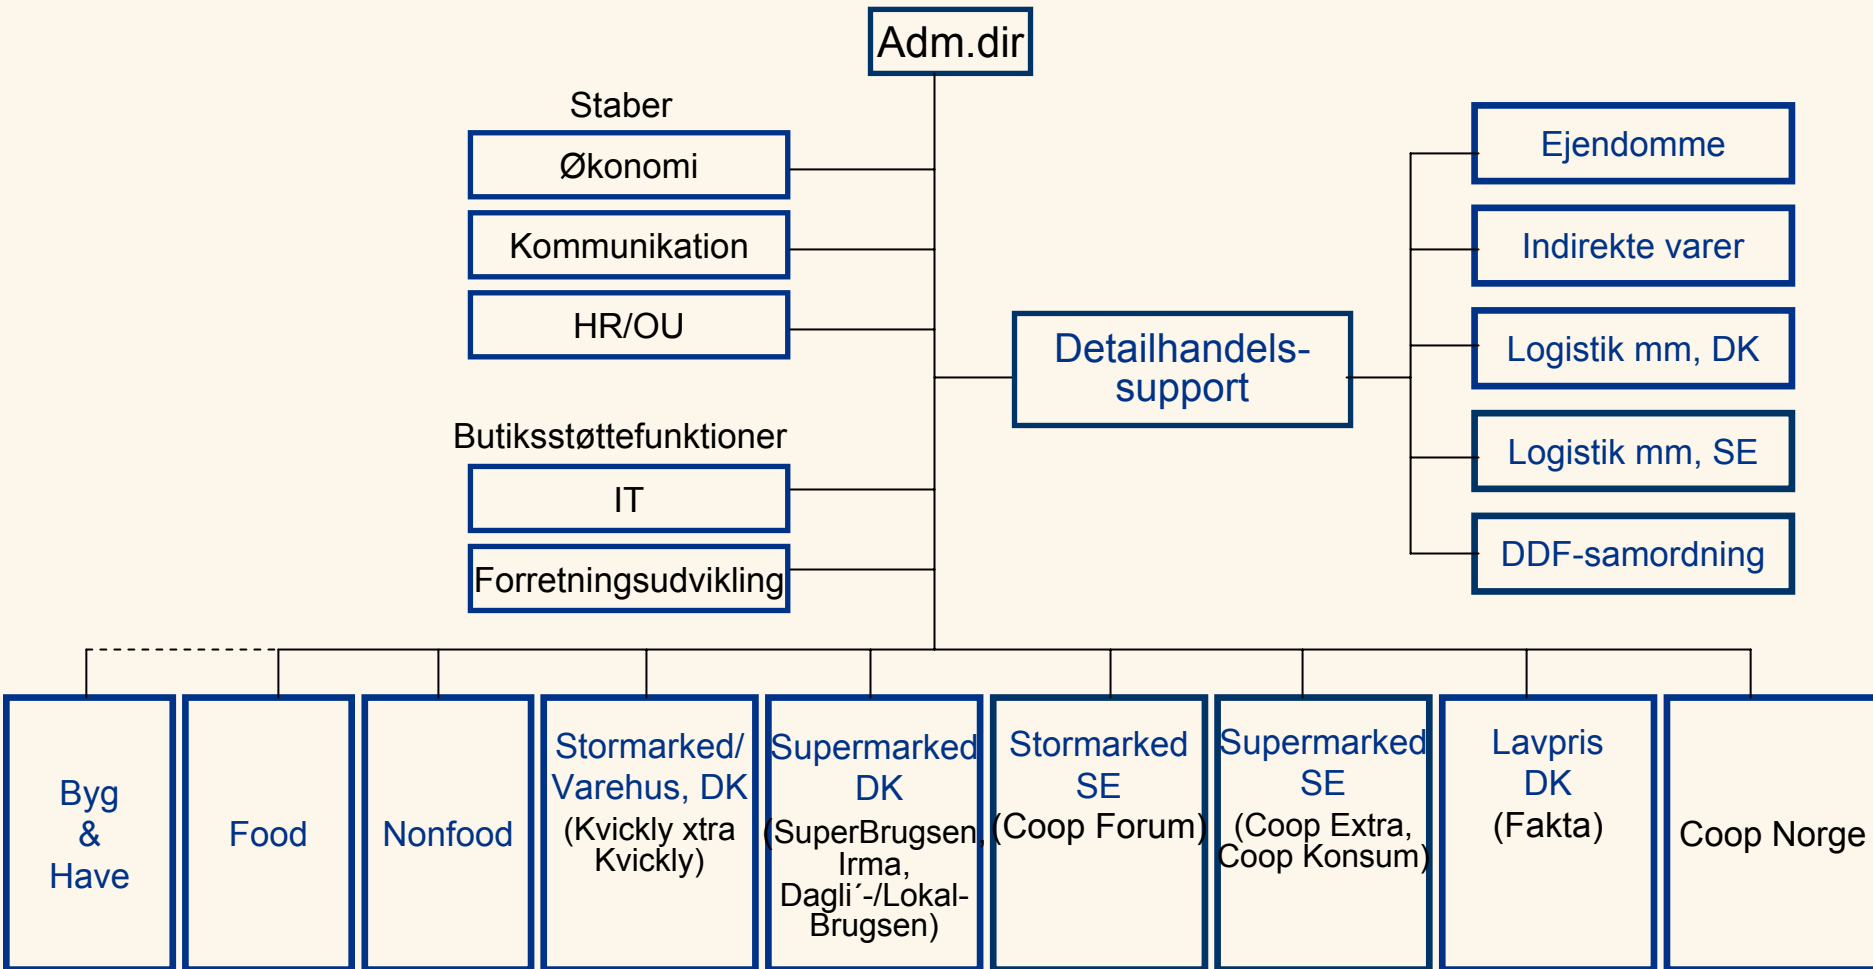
Adm.dir

Staber

Økonomi

Kommunikation

HR/OU

Butiksstøttefunktioner

IT

Forretningsudvikling

Detailhandels-support

Ejendomme

Indirekte varer

Logistik mm, DK

Logistik mm, SE

DDF-samordning

Byg & Have

Food

Nonfood

Stormarked/ Varehus, DK (Kvickly xtra Kvickly)

Supermarked DK (SuperBrugsen, Irma, Dagli´-/Lokal-Brugsen)

Stormarked SE (Coop Forum)

Supermarked SE (Coop Extra, Coop Konsum)

Lavpris DK (Fakta)

Coop Norge